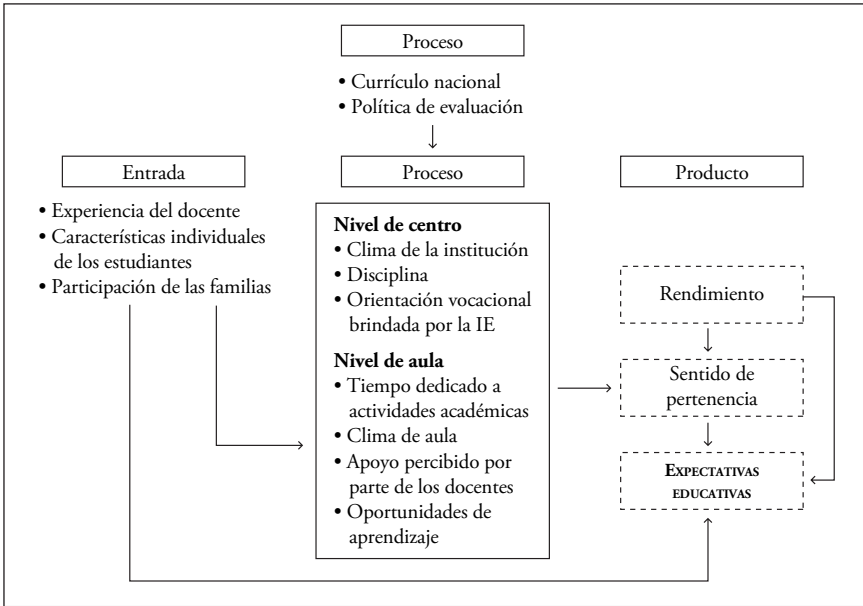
Proceso

• Currículo nacional
• Política de evaluación

Entrada

• Experiencia del docente
• Características individuales de los estudiantes
• Participación de las familias

Proceso

**Nivel de centro**
• Clima de la institución
• Disciplina
• Orientación vocacional brindada por la IE

**Nivel de aula**
• Tiempo dedicado a actividades académicas
• Clima de aula
• Apoyo percibido por parte de los docentes
• Oportunidades de aprendizaje

Producto

Rendimiento

Sentido de pertenencia

EXPECTATIVAS EDUCATIVAS